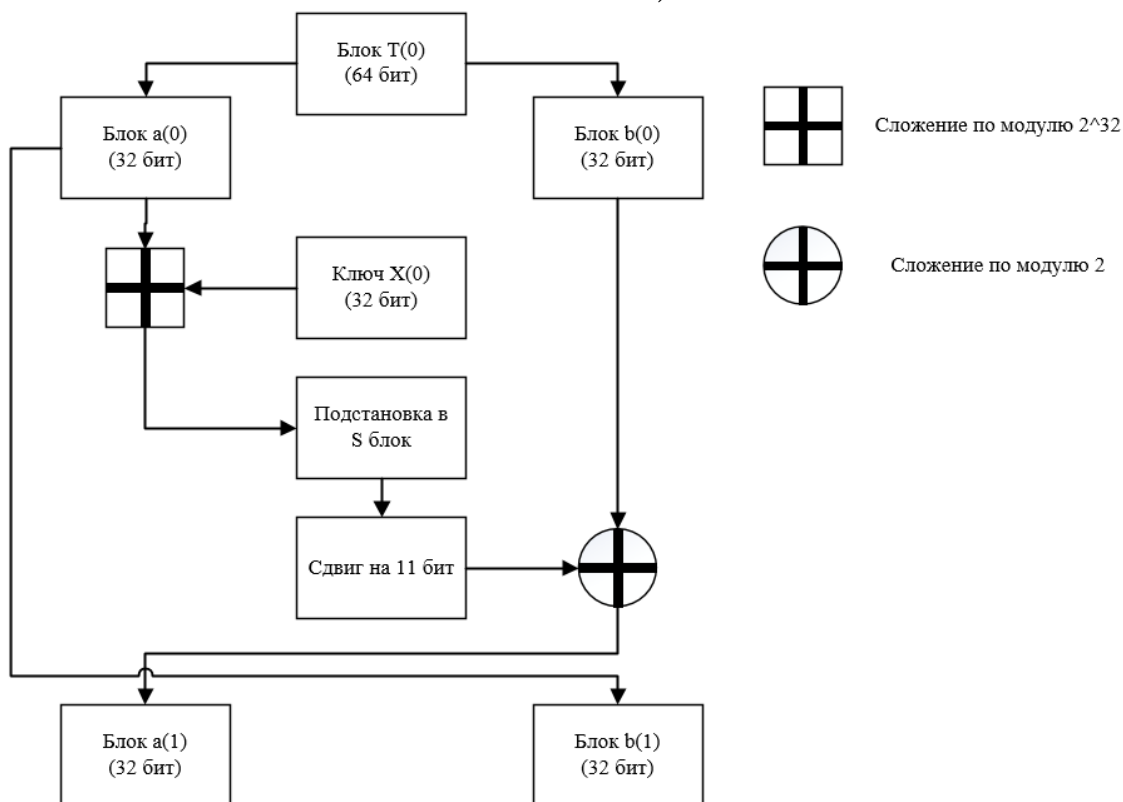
Блок T(0)
(64 бит)

Блок a(0)
(32 бит)

Блок b(0)
(32 бит)

Сложение по модулю 2^32

Ключ X(0)
(32 бит)

Сложение по модулю 2

Подстановка в S блок

Сдвиг на 11 бит

Блок a(1)
(32 бит)

Блок b(1)
(32 бит)